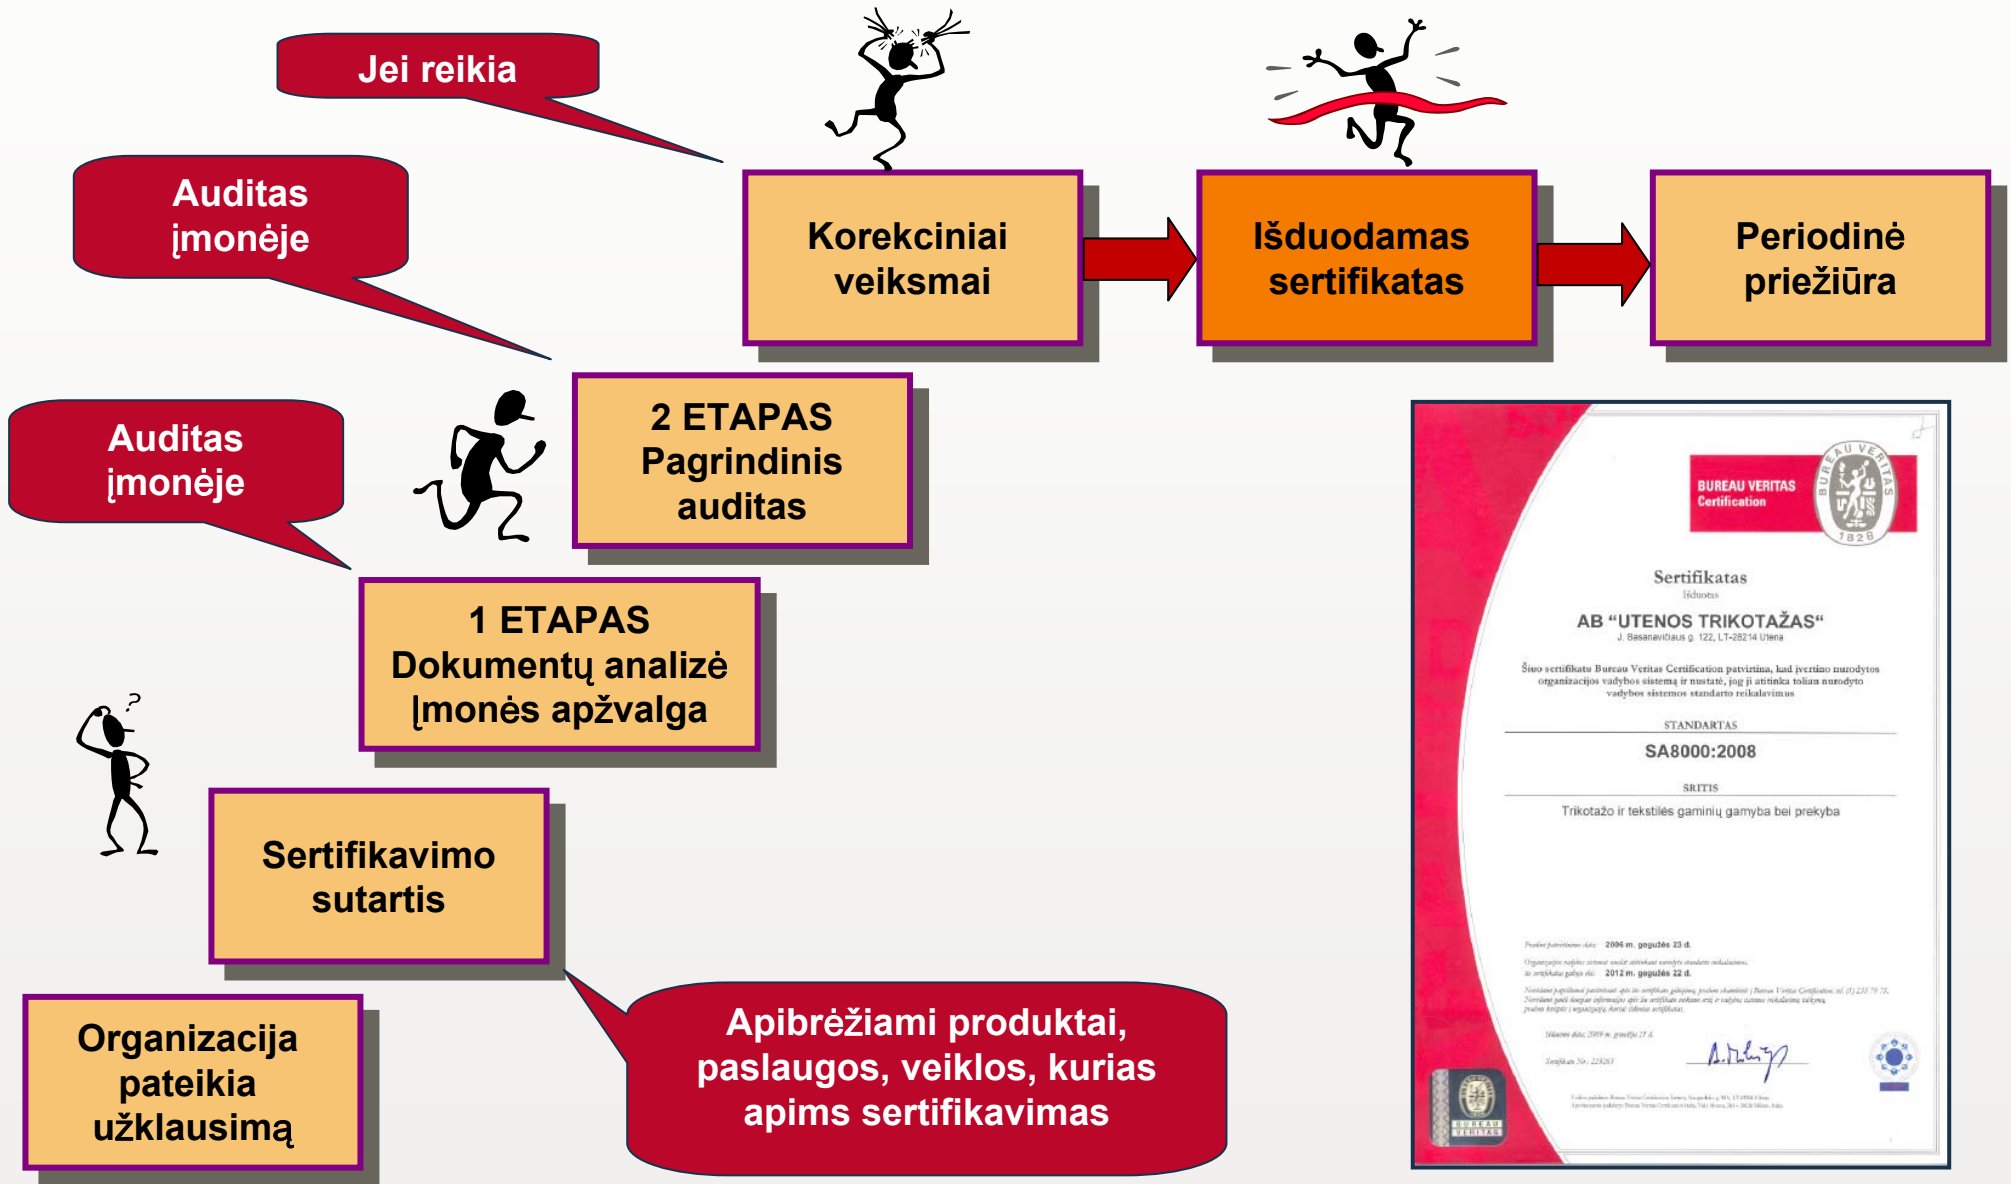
Jei reikia

Auditas įmonėje

Korekciniai veiksmai

Išduodamas sertifikatas

Periodinė priežiūra

Auditas įmonėje

2 ETAPAS Pagrindinis auditas

1 ETAPAS Dokumentų analizė Įmonės apžvalga

Sertifikavimo sutartis

Organizacija pateikia užklausimą

Apibrėžiami produktai, paslaugos, veiklos, kurias apims sertifikavimas

BUREAU VERITAS Certification

BUREAU VERITAS 1828

Sertifikatas

Išduotas

AB "UTENOS TRIKOTAŽAS"

J. Basanavičiaus g. 122, LT-28214 Utena

Šiuo sertifikatu Bureau Veritas Certification patvirtina, kad įvertino nurodytos organizacijos vadybos sistemą ir nustatė, jog ji atitinka toliau nurodyto vadybos sistemos standarto reikalavimus

STANDARTAS

SA8000:2008

SRITIS

Trikotažo ir tekstilės gaminių gamyba bei prekyba

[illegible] 2006 m. gegužės 23 d.

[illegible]

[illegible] 2012 m. gegužės 22 d.

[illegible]

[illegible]

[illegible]

BUREAU VERITAS